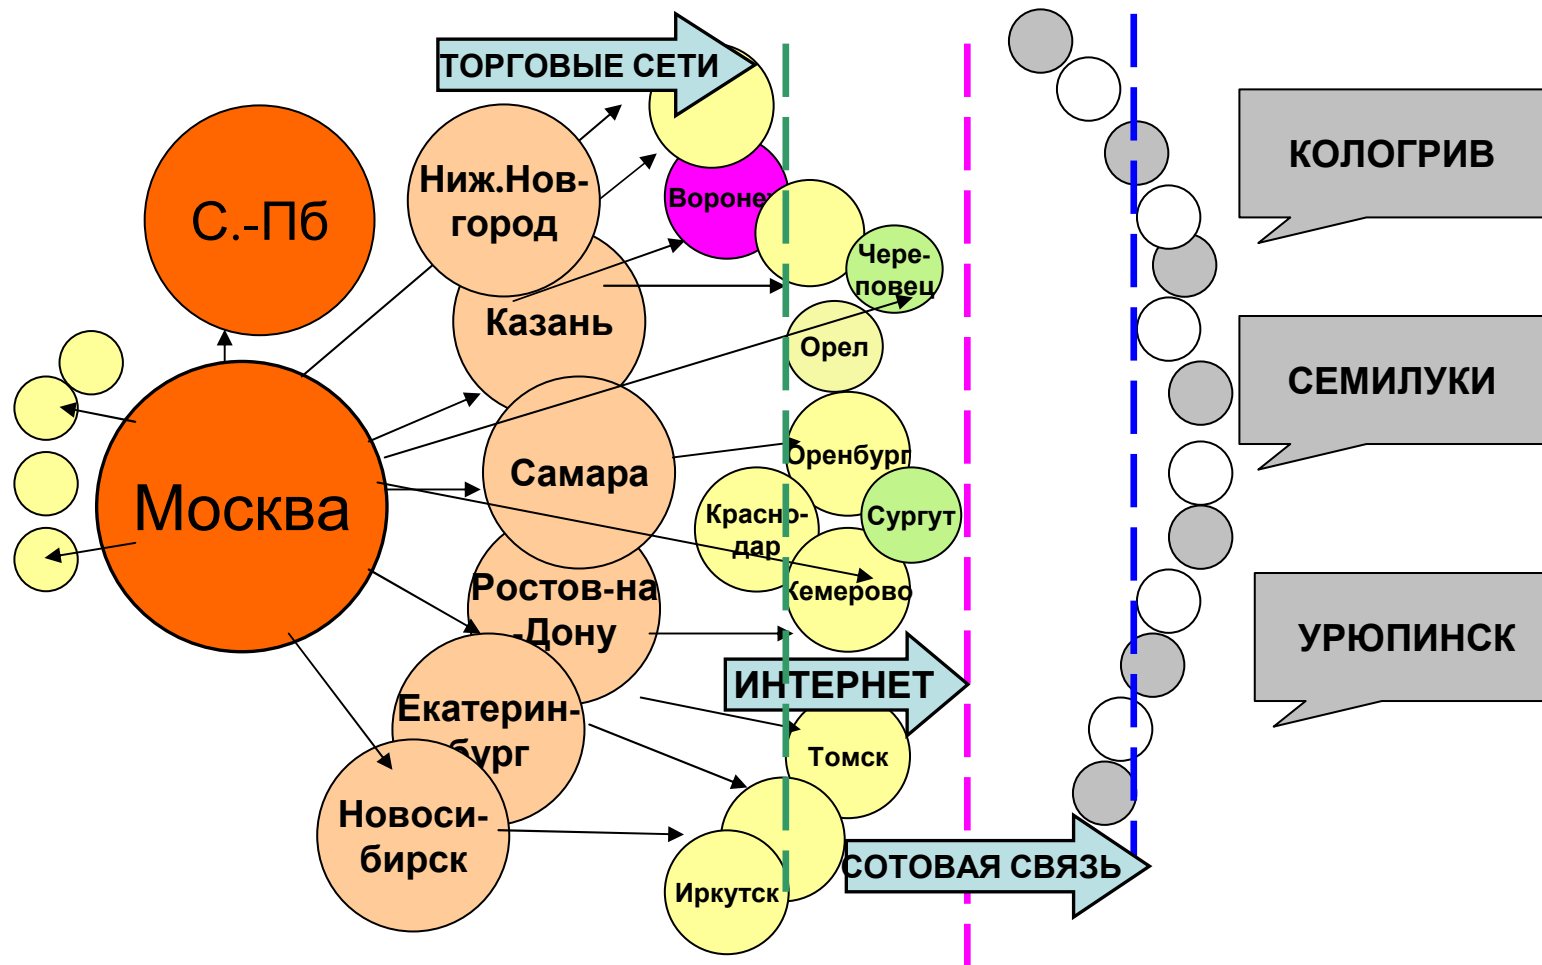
ТОРГОВЫЕ СЕТИ

С.-Пб

Ниж.Новгород

Воронеж

Казань

Череповец

Орел

Москва

Самара

Оренбург

Краснодар

Сургут

Кемерово

Ростов-на-Дону

ИНТЕРНЕТ

Екатеринбург

Томск

Новосибирск

Иркутск

СОТОВАЯ СВЯЗЬ

КОЛОГРИВ

СЕМИЛУКИ

УРЮПИНСК